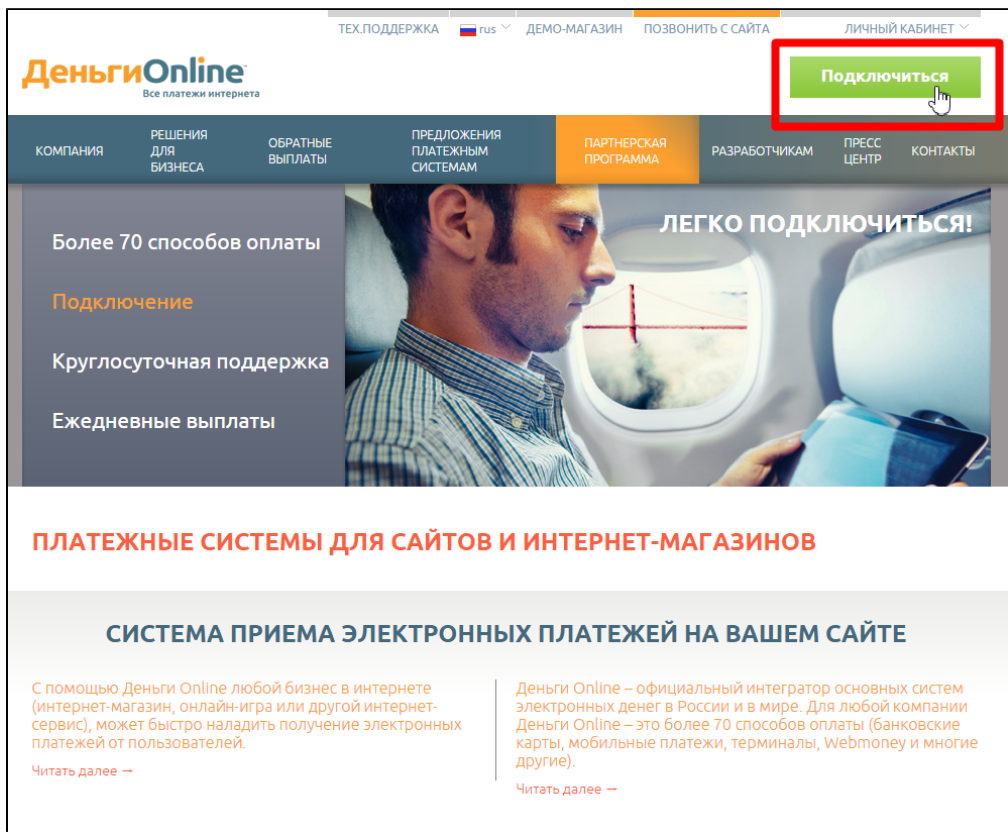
ТЕХ.ПОДДЕРЖКА rus ДЕМО-МАГАЗИН ПОЗВОНИТЬ С САЙТА ЛИЧНЫЙ КАБИНЕТ

ДеньгиOnline
Все платежи интернета

Подключиться

КОМПАНИЯ
РЕШЕНИЯ ДЛЯ БИЗНЕСА
ОБРАТНЫЕ ВЫПЛАТЫ
ПРЕДЛОЖЕНИЯ ПЛАТЕЖНЫМ СИСТЕМАМ
ПАРТНЕРСКАЯ ПРОГРАММА
РАЗРАБОТЧИКАМ
ПРЕСС ЦЕНТР
КОНТАКТЫ

Более 70 способов оплаты

Подключение

Круглосуточная поддержка

Ежедневные выплаты

ЛЕГКО ПОДКЛЮЧИТЬСЯ!

ПЛАТЕЖНЫЕ СИСТЕМЫ ДЛЯ САЙТОВ И ИНТЕРНЕТ-МАГАЗИНОВ

СИСТЕМА ПРИЕМА ЭЛЕКТРОННЫХ ПЛАТЕЖЕЙ НА ВАШЕМ САЙТЕ

С помощью Деньги Online любой бизнес в интернете (интернет-магазин, онлайн-игра или другой интернет-сервис), может быстро наладить получение электронных платежей от пользователей.

Читать далее →

Деньги Online – официальный интегратор основных систем электронных денег в России и в мире. Для любой компании Деньги Online – это более 70 способов оплаты (банковские карты, мобильные платежи, терминалы, Webmoney и многие другие).

Читать далее →